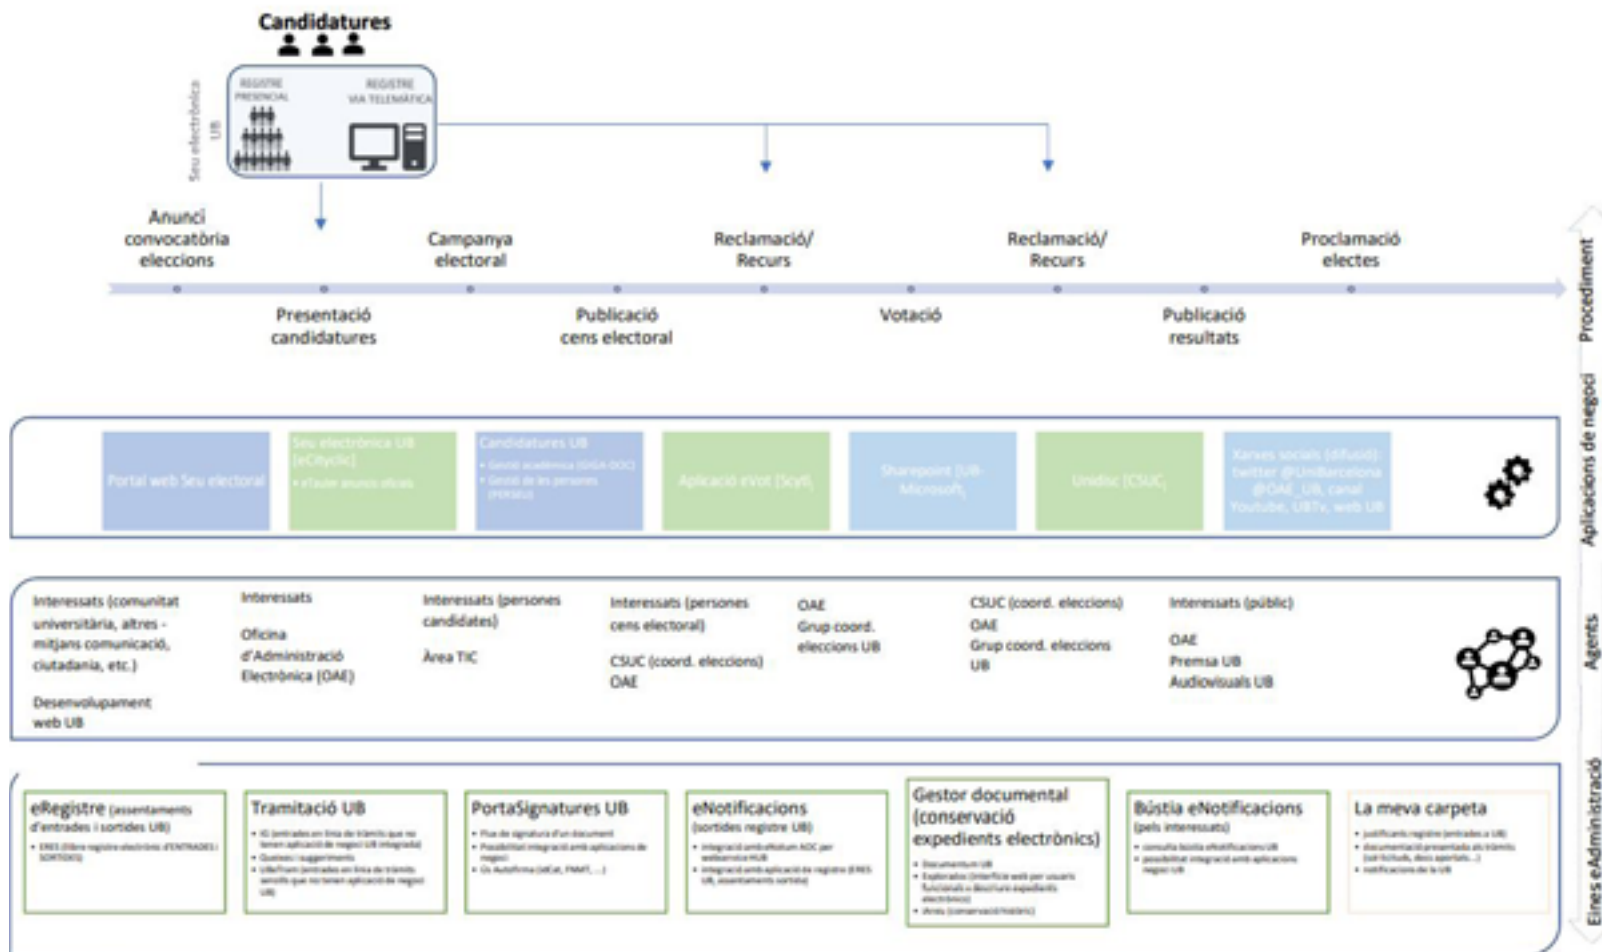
Candidatures

Seu electrònica UB

REGISTRE PRESENCIAL

REGISTRE VIA TELEMÀTICA

Anunci convocatòria eleccions

Presentació candidatures

Campanya electoral

Publicació cens electoral

Reclamació/ Recurs

Votació

Reclamació/ Recurs

Publicació resultats

Proclamació electes

Procediment

Portal web Seu electoral

Seu electrònica UB (eCityclic)
• eTauler anuncis oficials

Candidatures UB
• Gestió acadèmica (GIGA DOC)
• Gestió de les persones (PERSEU)

Aplicació eVot (Scytl)

Sharepoint (UB-Microsoft)

Unidisc (CSUC)

Xarxes socials (difusió): twitter @UniBarcelona @OAE_UB, canal Youtube, UBTv, web UB

Aplicacions de negoci

Interessats (comunitat universitària, altres - mitjans comunicació, ciutadania, etc.)

Desenvolupament web UB

Interessats

Oficina d'Administració Electrònica (OAE)

Interessats (persones candidates)

Àrea TIC

Interessats (persones cens electoral)

CSUC (coord. eleccions) OAE

OAE
Grup coord. eleccions UB

CSUC (coord. eleccions)
OAE
Grup coord. eleccions UB

Interessats (públic)

OAE
Premsa UB
Audiovisuals UB

Agents

eRegistre (assentaments d'entrades i sortides UB)
• ERES (llibre registre electrònic d'ENTRADES i SORTIDES)

Tramitació UB
• IG (entrades en línia de tràmits que no tenen aplicació de negoci UB integrada)
• Queixes i suggeriments
• UBeTram (entrades en línia de tràmits senzills que no tenen aplicació de negoci UB)

PortaSignatures UB
• Flux de signatura d'un document
• Possibilitat integració amb aplicacions de negoci
• Cs Autofirma (idCat, FNMT, ...)

eNotificacions (sortides registre UB)
• Integració amb eNotum AOC per webservice HUB
• Integració amb aplicació de registre (ERES UB, assentaments sortida)

Gestor documental (conservació expedients electrònics)
• Documentum UB
• Explorador (interfície web per usuaris funcionals o Bscchure expedients electrònics)
• Arxiu (conservació històric)

Bústia eNotificacions (pels interessats)
• consulta bústia eNotificacions UB
• possibilitat integració amb aplicacions negoci UB

La meva carpeta
• justificants registre (entrades a UB)
• documentació presentada als tràmits (sol·licituds, docs aportats...)
• notificacions de la UB

Eines eAdministració